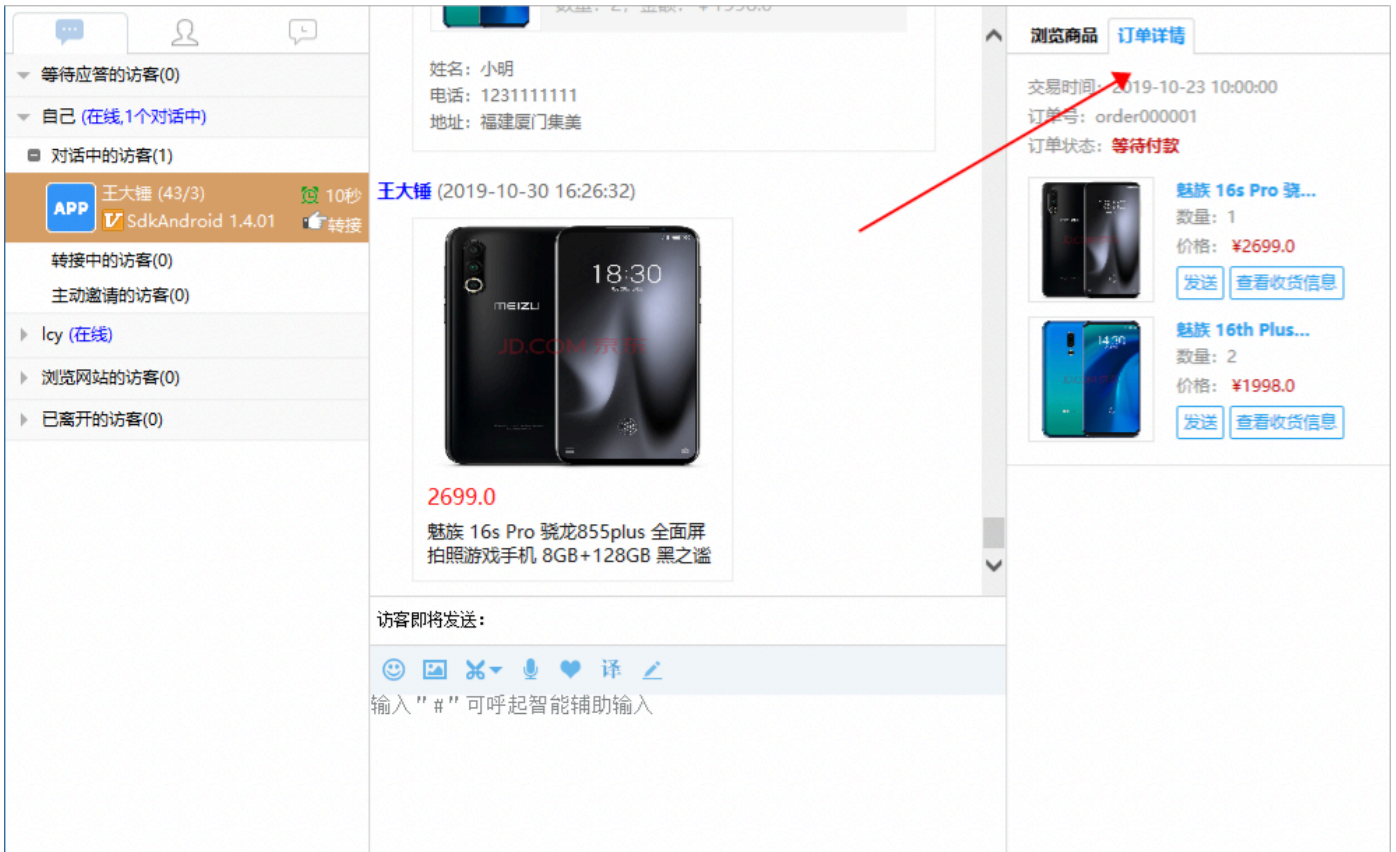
等待应答的访客(0)
自己 (在线,1个对话中)
对话中的访客(1)
APP 王大锤 (43/3) 10秒
SdkAndroid 1.4.01 转接
转接中的访客(0)
主动邀请的访客(0)
lcy (在线)
浏览网站的访客(0)
已离开的访客(0)

姓名：小明
电话：1231111111
地址：福建厦门集美

王大锤 (2019-10-30 16:26:32)

18:30
MEIZU
JD.COM 京东

2699.0
魅族 16s Pro 骁龙855plus 全面屏拍照游戏手机 8GB+128GB 黑之谧

访客即将发送：

译

输入"#"可呼起智能辅助输入

浏览商品 订单详情

交易时间：2019-10-23 10:00:00
订单号：order000001
订单状态：等待付款

魅族 16s Pro 骁...
数量：1
价格：¥2699.0
发送 查看收货信息

14:30
魅族 16th Plus...
数量：2
价格：¥1998.0
发送 查看收货信息